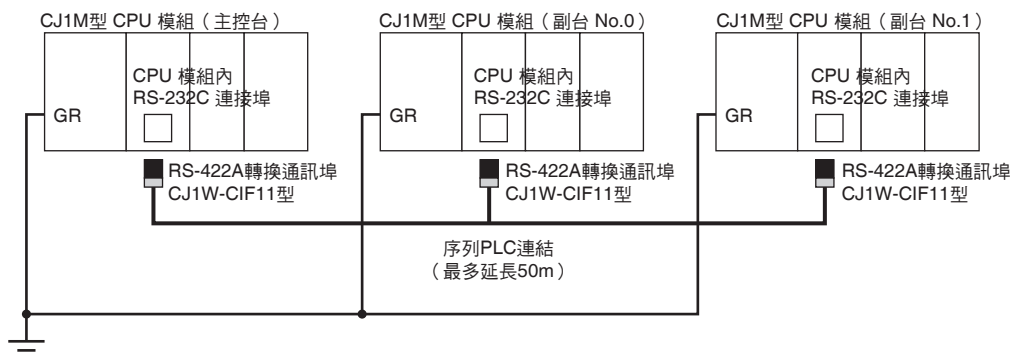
CJ1M型 CPU 模組（主控台）

GR

CPU 模組內 RS-232C 連接埠

RS-422A轉換通訊埠 CJ1W-CIF11型

CJ1M型 CPU 模組（副台 No.0）

GR

CPU 模組內 RS-232C 連接埠

RS-422A轉換通訊埠 CJ1W-CIF11型

CJ1M型 CPU 模組（副台 No.1）

GR

CPU 模組內 RS-232C 連接埠

RS-422A轉換通訊埠 CJ1W-CIF11型

序列PLC連結（最多延長50m）